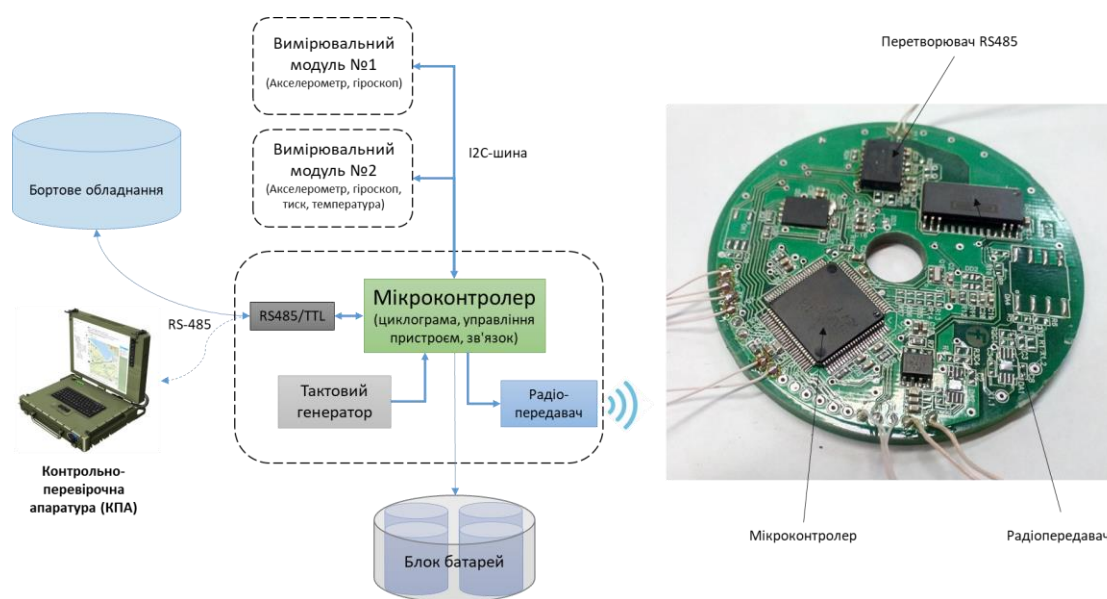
Вимірювальний модуль №1
(Акселерометр, гіроскоп)

Вимірювальний модуль №2
(Акселерометр, гіроскоп, тиск, температура)

I2C-шина

Бортове обладнання

RS-485

RS485/TTL

Мікроконтролер
(циклограма, управління пристроєм, зв'язок)

Тактовий генератор

Радіо-передавач

Контрольно-перевірочна апаратура (КПА)

Блок батарей

Перетворювач RS485

Мікроконтролер

Радіопередавач